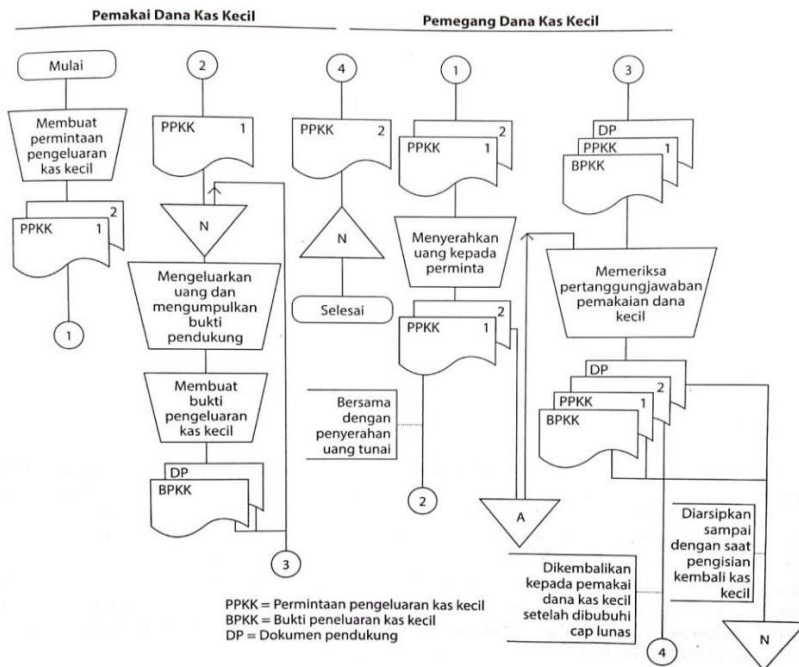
Pemakai Dana Kas Kecil

Pemegang Dana Kas Kecil

Mulai

Membuat permintaan pengeluaran kas kecil

PPKK 1

2

1

2

PPKK 1

N

Mengeluarkan uang dan mengumpulkan bukti pendukung

Membuat bukti pengeluaran kas kecil

DP

BPKK

3

4

PPKK 2

N

Selesai

1

PPKK 1

2

Menyerahkan uang kepada peminta

PPKK 1

2

Bersama dengan penyerahan uang tunai

2

A

Dikembalikan kepada pemakai dana kas kecil setelah dibubuhi cap lunas

4

3

DP

PPKK 1

BPKK

Memeriksa pertanggungjawaban pemakaian dana kecil

DP

2

PPKK 1

BPKK

Diarsipkan sampai dengan saat pengisian kembali kas kecil

N

PPKK = Permintaan pengeluaran kas kecil
BPKK = Bukti peneluaran kas kecil
DP = Dokumen pendukung